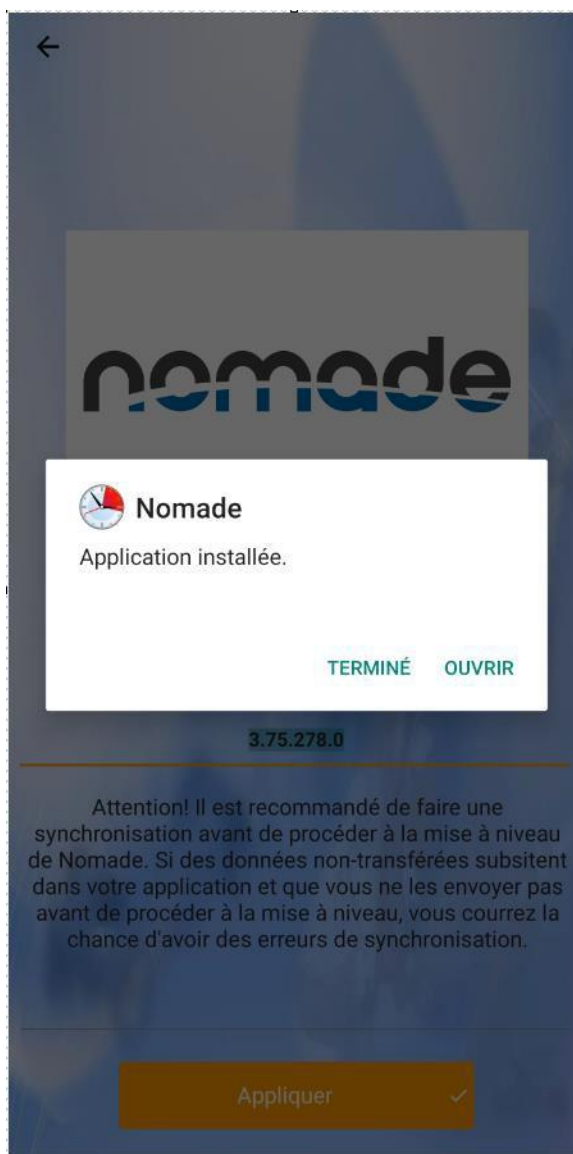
←

nomade

Nomade

Application installée.

TERMINÉ OUVRIR

3.75.278.0

Attention! Il est recommandé de faire une synchronisation avant de procéder à la mise à niveau de Nomade. Si des données non-transférées subsitent dans votre application et que vous ne les envoyer pas avant de procéder à la mise à niveau, vous courrez la chance d'avoir des erreurs de synchronisation.

Appliquer ✓